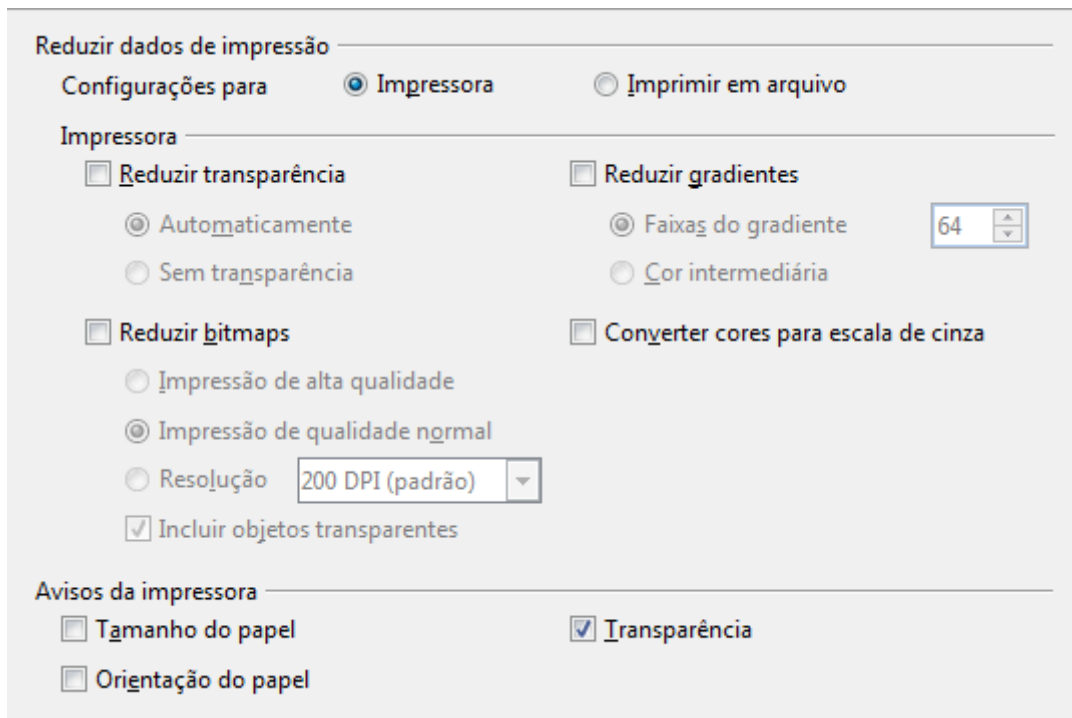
Reduzir dados de impressão

Configurações para Impressora Imprimir em arquivo

Impressora

Reduzir transparência

Automaticamente

Sem transparência

Reduzir gradientes

Faixas do gradiente 64

Cor intermediária

Reduzir bitmaps

Impressão de alta qualidade

Impressão de qualidade normal

Resolução 200 DPI (padrão)

Incluir objetos transparentes

Converter cores para escala de cinza

Avisos da impressora

Tamanho do papel

Transparência

Orientação do papel